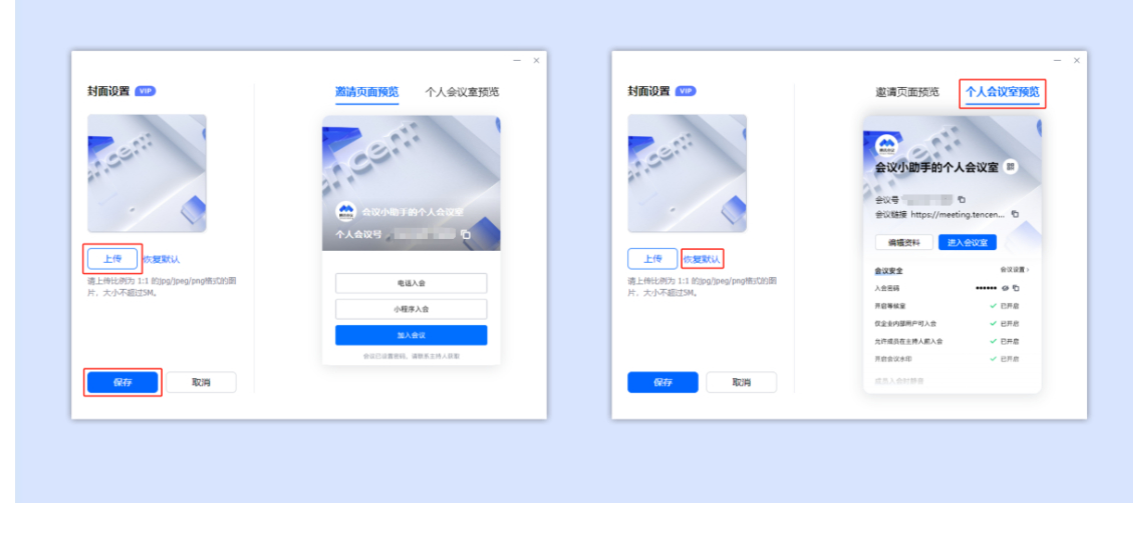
封面设置 VIP

上传 恢复默认

请上传比例为 1:1 的jpg/jpeg/png格式的图片，大小不超过5M。

保存 取消

邀请页面预览 个人会议室预览

会议小助手的个人会议室

个人会议号 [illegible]

电话入会

小程序入会

加入会议

会议已设置密码，请联系主持人获取

封面设置 VIP

上传 恢复默认

请上传比例为 1:1 的jpg/jpeg/png格式的图片，大小不超过5M。

保存 取消

邀请页面预览 个人会议室预览

会议小助手的个人会议室

会议号 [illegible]

会议链接 https://meeting.tencen...

编辑资料 进入会议室

会议安全 会议设置 >

入会密码 ••••••

开启等候室 ✓ 已开启

仅企业内部用户可入会 ✓ 已开启

允许成员在主持人前入会 ✓ 已开启

开启会议水印 ✓ 已开启

成员入会时静音